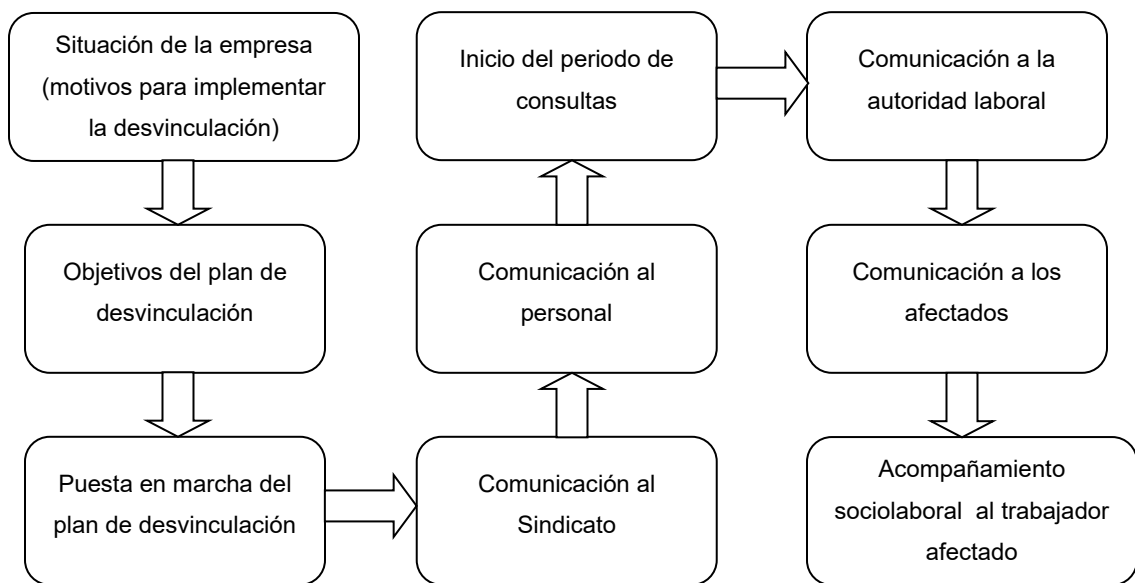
Situación de la empresa (motivos para implementar la desvinculación)

Objetivos del plan de desvinculación

Puesta en marcha del plan de desvinculación

Comunicación al Sindicato

Comunicación al personal

Inicio del periodo de consultas

Comunicación a la autoridad laboral

Comunicación a los afectados

Acompañamiento sociolaboral al trabajador afectado